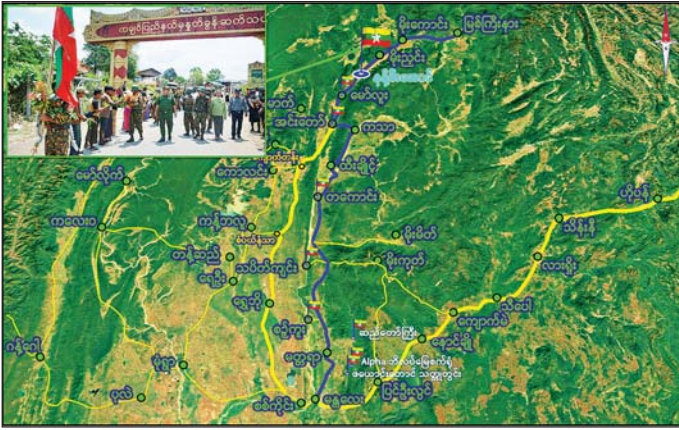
မိုးကောင်း
မြစ်ကြီးနား
မိုးညှင်း
မော်လူး
မဟာ
အင်းတော်
ကသာ
ထီးချိုင့်
တံတားဦး
မော်လိုက်
ကောလင်း
ကလေး
ကန့်ဘလူ
တန့်ဆည်
ရေဦး
ဆင်ကူး
မိုးမိတ်
မိုးကုတ်
သပိတ်ကျင်း
ရွှေဘို
ဆိပ်ကူ
ဆည်တော်ကြီး
ကျောက်မဲ
နောင်ချို
မြင်မူ
မန္တလေး
ပြင်ဦးလွင်
စစ်ကိုင်း
ဂန့်ဂေါ
မုံရွာ
မြင်းမူ
လားရှိုး
သိန္နီ
ဟိုပန်
သီပေါ
ရှမ်းမြောက်